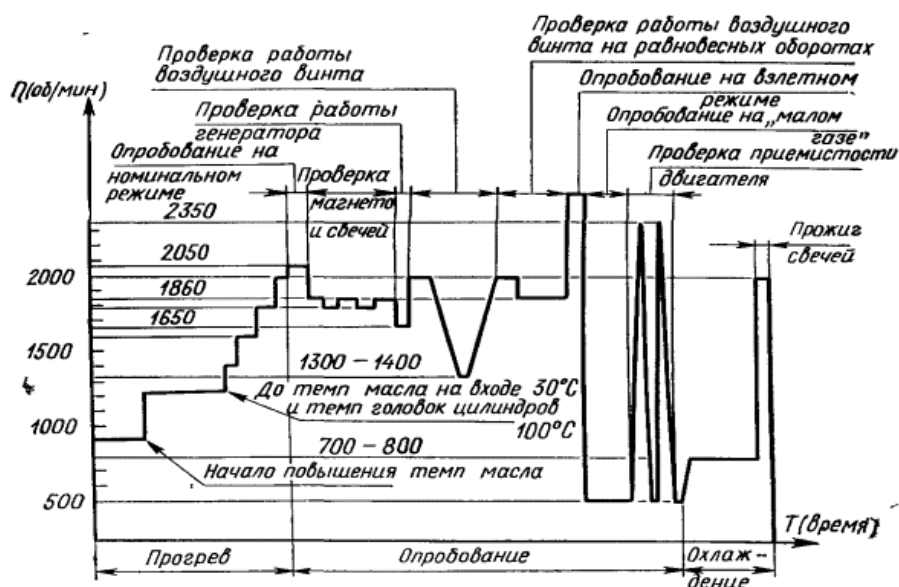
Проверка работы воздушного винта на равновесных оборотах

Проверка работы воздушного винта

n(об/мин)

Опробование на взлетном режиме

Проверка работы генератора

Опробование на „малом газе"

Опробование на номинальном режиме

Проверка магнето и свечей

Проверка приемистости двигателя

2350

2050

Прожиг свечей

2000

1860

1650

1500

1300 – 1400

До темп масла на входе 30°С и темп головок цилиндров 100°С

1000

700 – 800

Начало повышения темп масла

500

T(время)

Прогрев

Опробование

Охлаждение